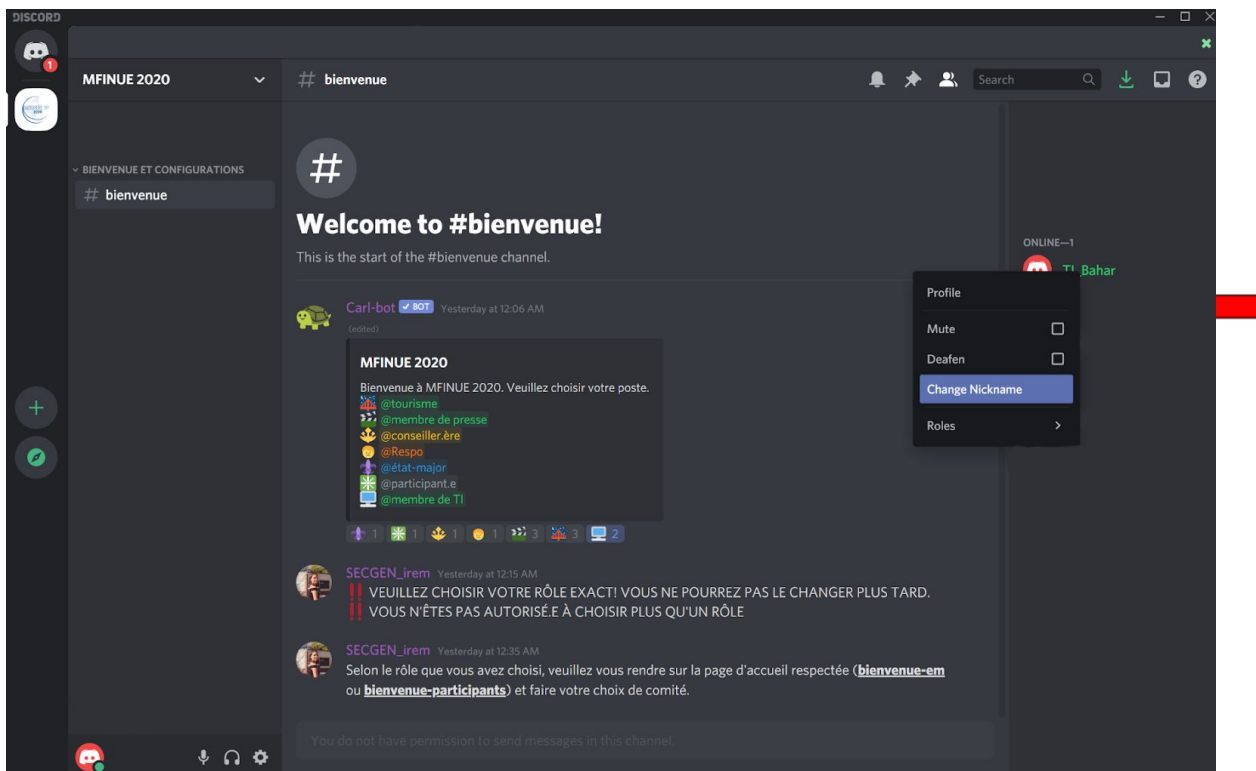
DISCORD

1

MFINUE 2020

BIENVENUE ET CONFIGURATIONS
# bienvenue

# bienvenue

Search

#

Welcome to #bienvenue!

This is the start of the #bienvenue channel.

Carl-bot ✔ BOT Yesterday at 12:06 AM
(edited)

MFINUE 2020

Bienvenue à MFINUE 2020. Veuillez choisir votre poste.
@tourisme
@membre de presse
@conseiller.ère
@Respo
@état-major
@participant.e
@membre de TI

1 1 1 1 3 3 2

SECGEN_irem Yesterday at 12:15 AM
VEUILLEZ CHOISIR VOTRE RÔLE EXACT! VOUS NE POURREZ PAS LE CHANGER PLUS TARD.
VOUS N'ÊTES PAS AUTORISÉ.E À CHOISIR PLUS QU'UN RÔLE

SECGEN_irem Yesterday at 12:35 AM
Selon le rôle que vous avez choisi, veuillez vous rendre sur la page d'accueil respectée (bienvenue-em ou bienvenue-participants) et faire votre choix de comité.

You do not have permission to send messages in this channel.

ONLINE—1
TI Bahar

Profile
Mute
Deafen
Change Nickname
Roles